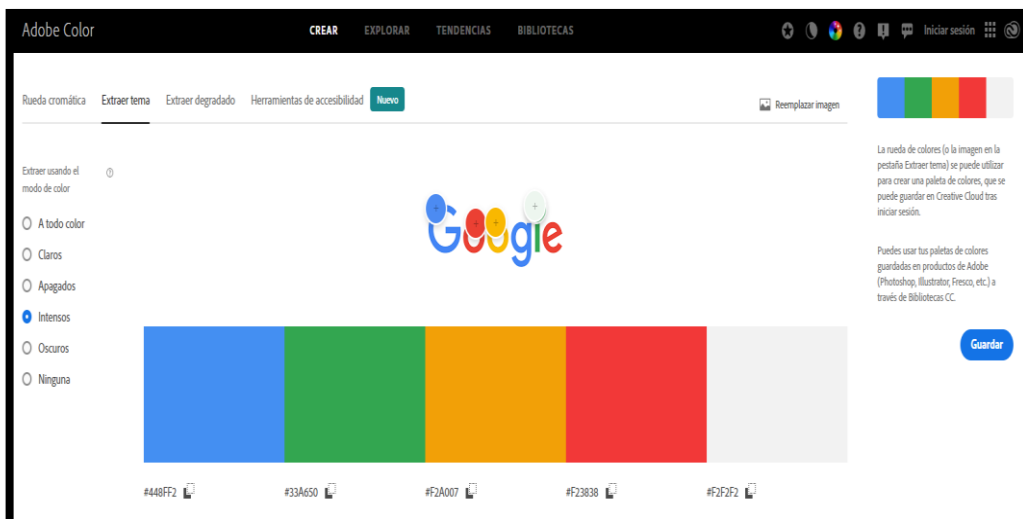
Adobe Color CREAR EXPLORAR TENDENCIAS BIBLIOTECAS Iniciar sesión

Rueda cromática Extraer tema Extraer degradado Herramientas de accesibilidad Nuevo

Reemplazar imagen

Extraer usando el modo de color

A todo color
Claros
Apagados
Intensos
Oscuros
Ninguna

Google

#448FF2 #33A650 #F2A007 #F23838 #F2F2F2

La rueda de colores (o la imagen en la pestaña Extraer tema) se puede utilizar para crear una paleta de colores, que se puede guardar en Creative Cloud tras iniciar sesión.

Puedes usar tus paletas de colores guardadas en productos de Adobe (Photoshop, Illustrator, Fresco, etc.) a través de Bibliotecas CC.

Guardar